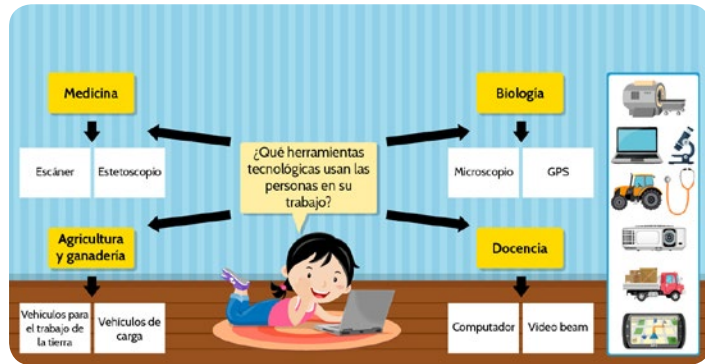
¿Qué herramientas tecnológicas usan las personas en su trabajo?

Medicina

Escáner

Estetoscopio

Biología

Microscopio

GPS

Agricultura y ganadería

Vehículos para el trabajo de la tierra

Vehículos de carga

Docencia

Computador

Video beam